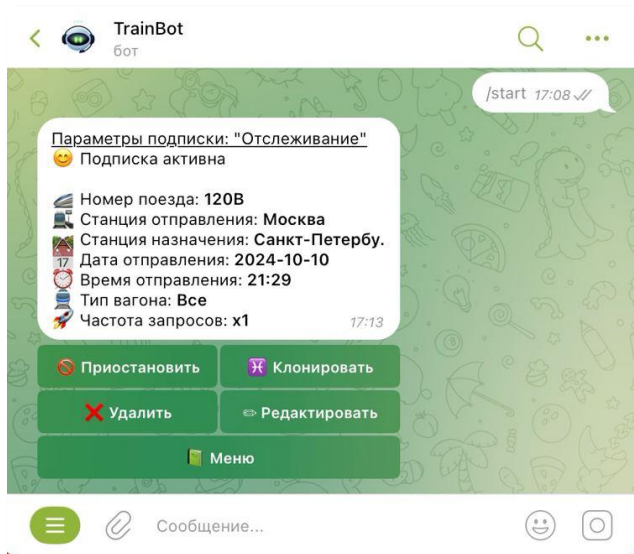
TrainBot
бот

/start 17:08

Параметры подписки: "Отслеживание"
😊 Подписка активна

Номер поезда: **120В**
Станция отправления: **Москва**
Станция назначения: **Санкт-Петербу.**
Дата отправления: **2024-10-10**
Время отправления: **21:29**
Тип вагона: **Все**
Частота запросов: **x1** 17:13

Приостановить
Клонировать
Удалить
Редактировать
Меню

Сообщение...